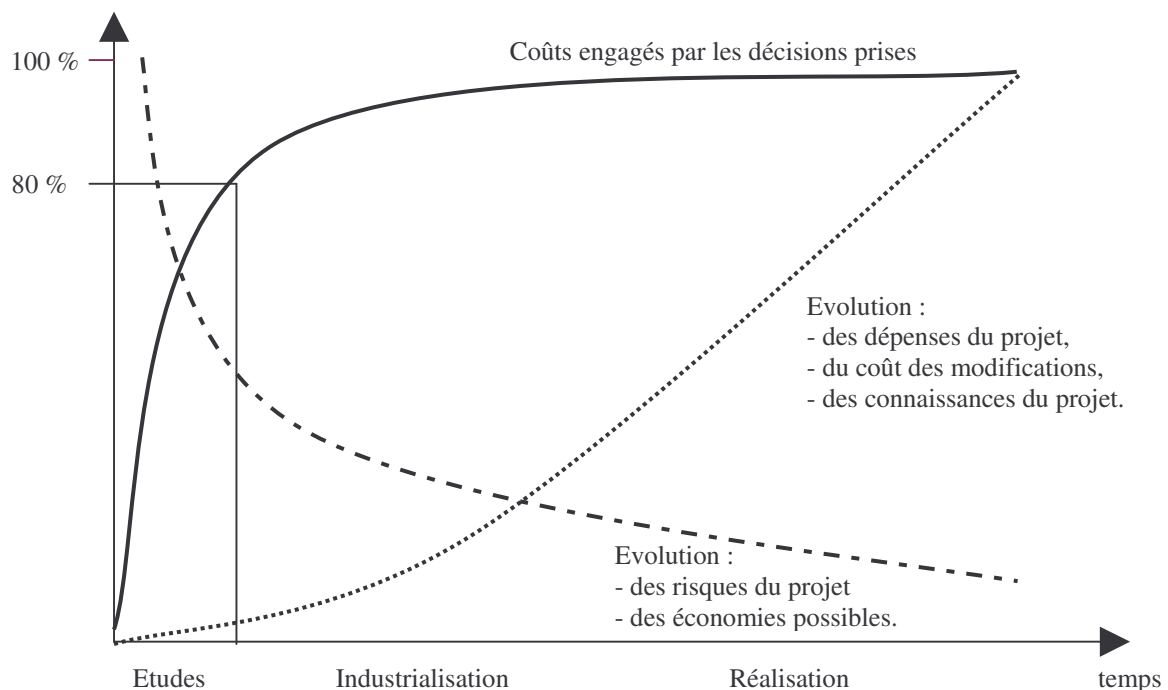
100 %

Coûts engagés par les décisions prises

80 %

Evolution :
- des dépenses du projet,
- du coût des modifications,
- des connaissances du projet.

Evolution :
- des risques du projet
- des économies possibles.

Etudes

Industrialisation

Réalisation

temps